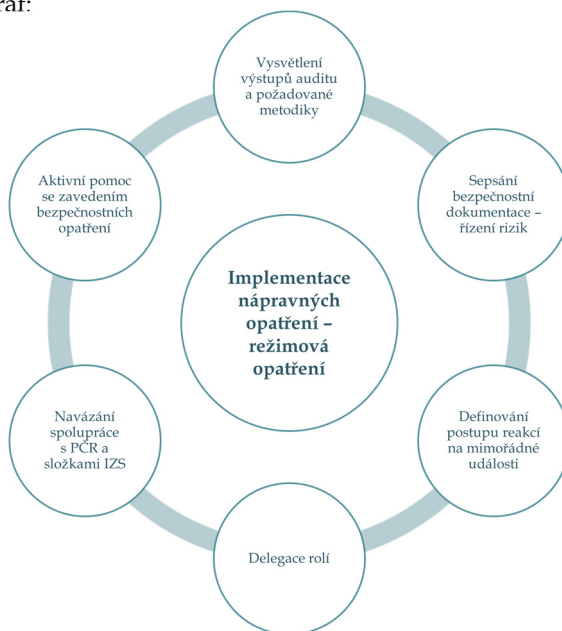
raf:

Implementace nápravných opatření – režimová opatření

Vysvětlení výstupů auditu a požadované metodiky

Sepsání bezpečnostní dokumentace – řízení rizik

Definování postupu reakcí na mimořádné události

Delegace rolí

Navázání spolupráce s PČR a složkami IZS

Aktivní pomoc se zavedením bezpečnostních opatření